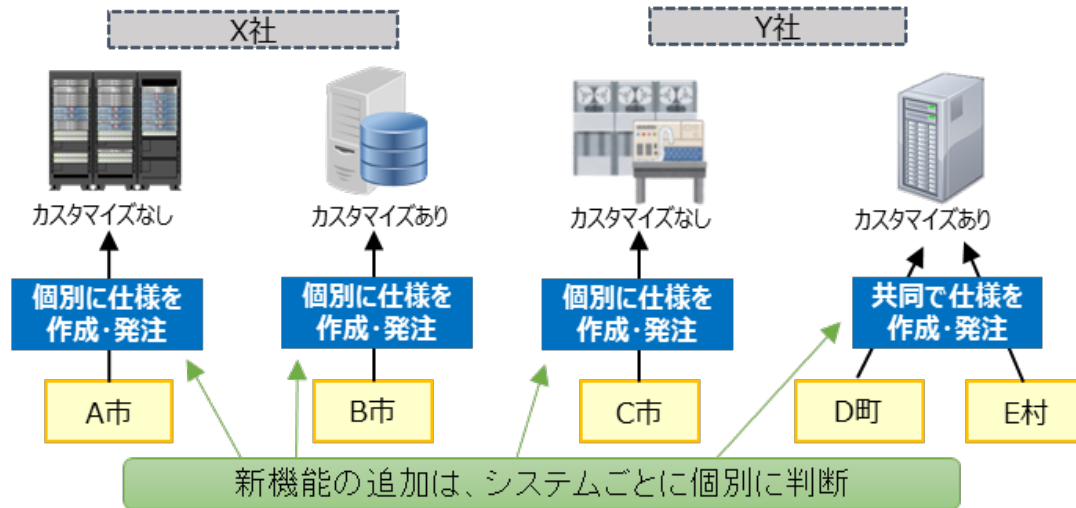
X社

Y社

カスタマイズなし

カスタマイズあり

カスタマイズなし

カスタマイズあり

個別に仕様を作成・発注

個別に仕様を作成・発注

個別に仕様を作成・発注

共同で仕様を作成・発注

A市

B市

C市

D町

E村

新機能の追加は、システムごとに個別に判断